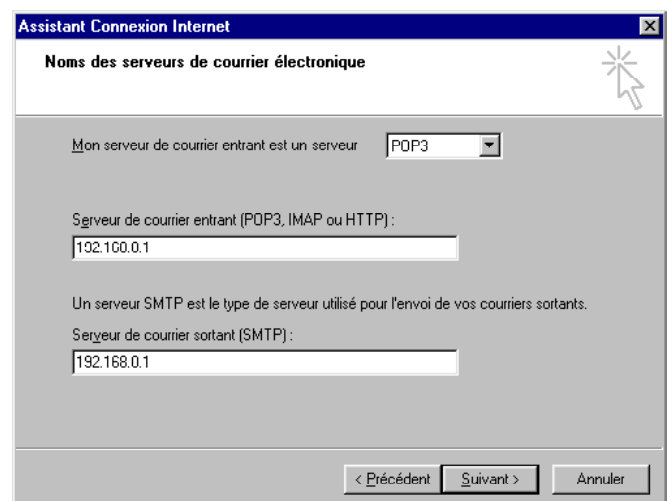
Assistant Connexion Internet

Noms des serveurs de courrier électronique

Mon serveur de courrier entrant est un serveur POP3

Serveur de courrier entrant (POP3, IMAP ou HTTP) :

192.160.0.1

Un serveur SMTP est le type de serveur utilisé pour l'envoi de vos courriers sortants.

Serveur de courrier sortant (SMTP) :

192.168.0.1

< Précédent Suivant > Annuler